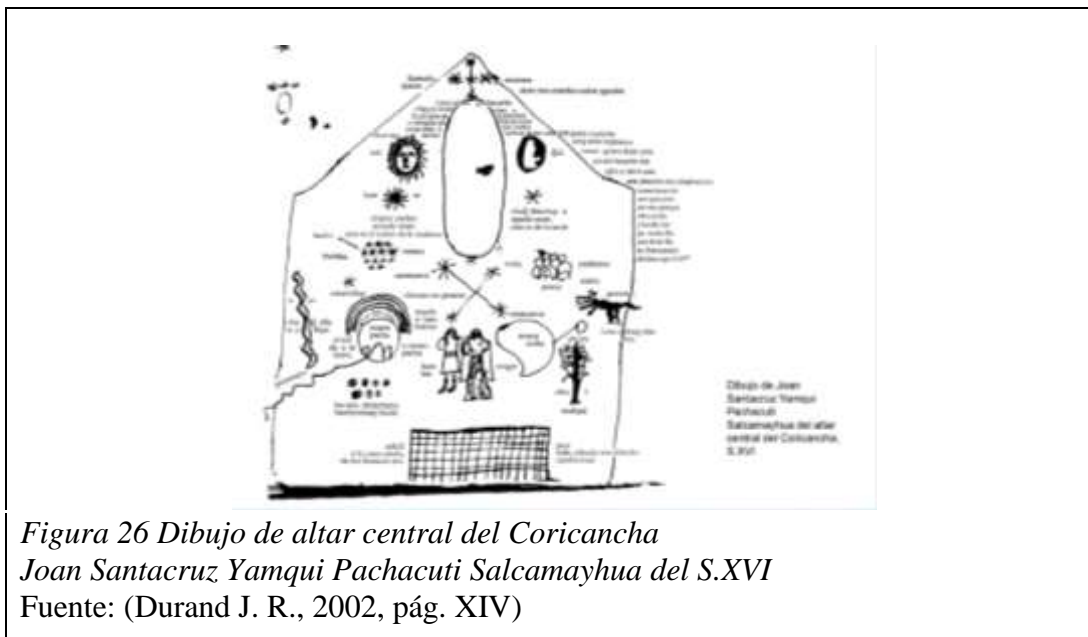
Dibujo de Joan Santacruz Yamqui Pachacuti Salcamayhua del altar central del Coricancha, S.XVI.

*Figura 26 Dibujo de altar central del Coricancha*
*Joan Santacruz Yamqui Pachacuti Salcamayhua del S.XVI*
Fuente: (Durand J. R., 2002, pág. XIV)